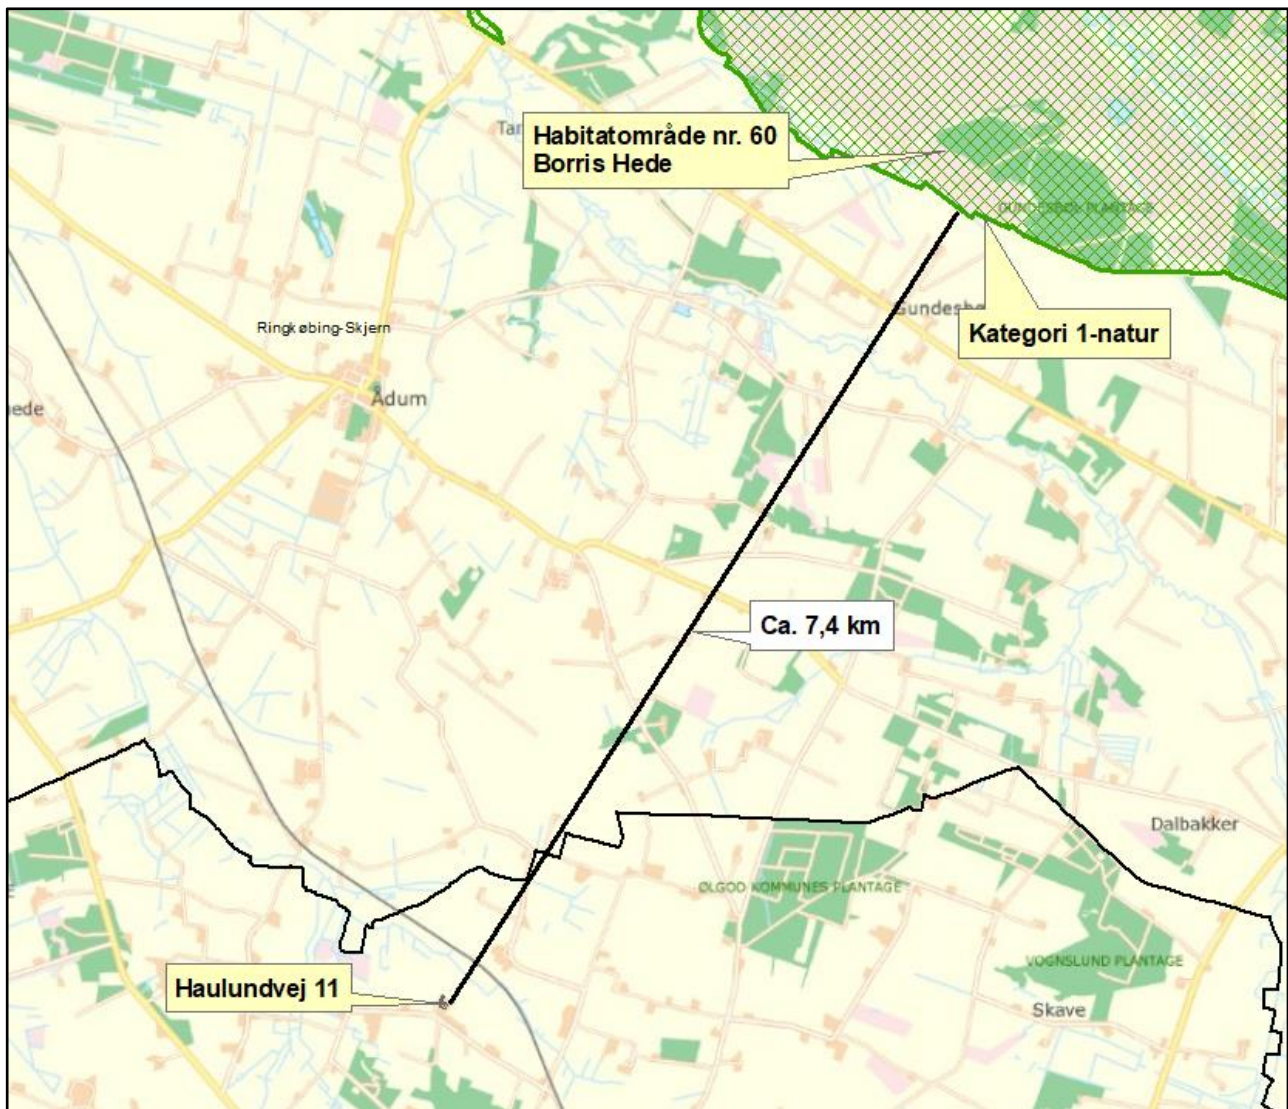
Tar

Habitatområde nr. 60
Borris Hede

GUNDESBØL PLANTAGE

Gundesb

Kategori 1-natur

Ringkøbing-Skjern

Ådum

hede

Ca. 7,4 km

Dalbakker

ØLGOD KOMMUNES PLANTAGE

VOGNSLUND PLANTAGE

Haulundvej 11

Skave